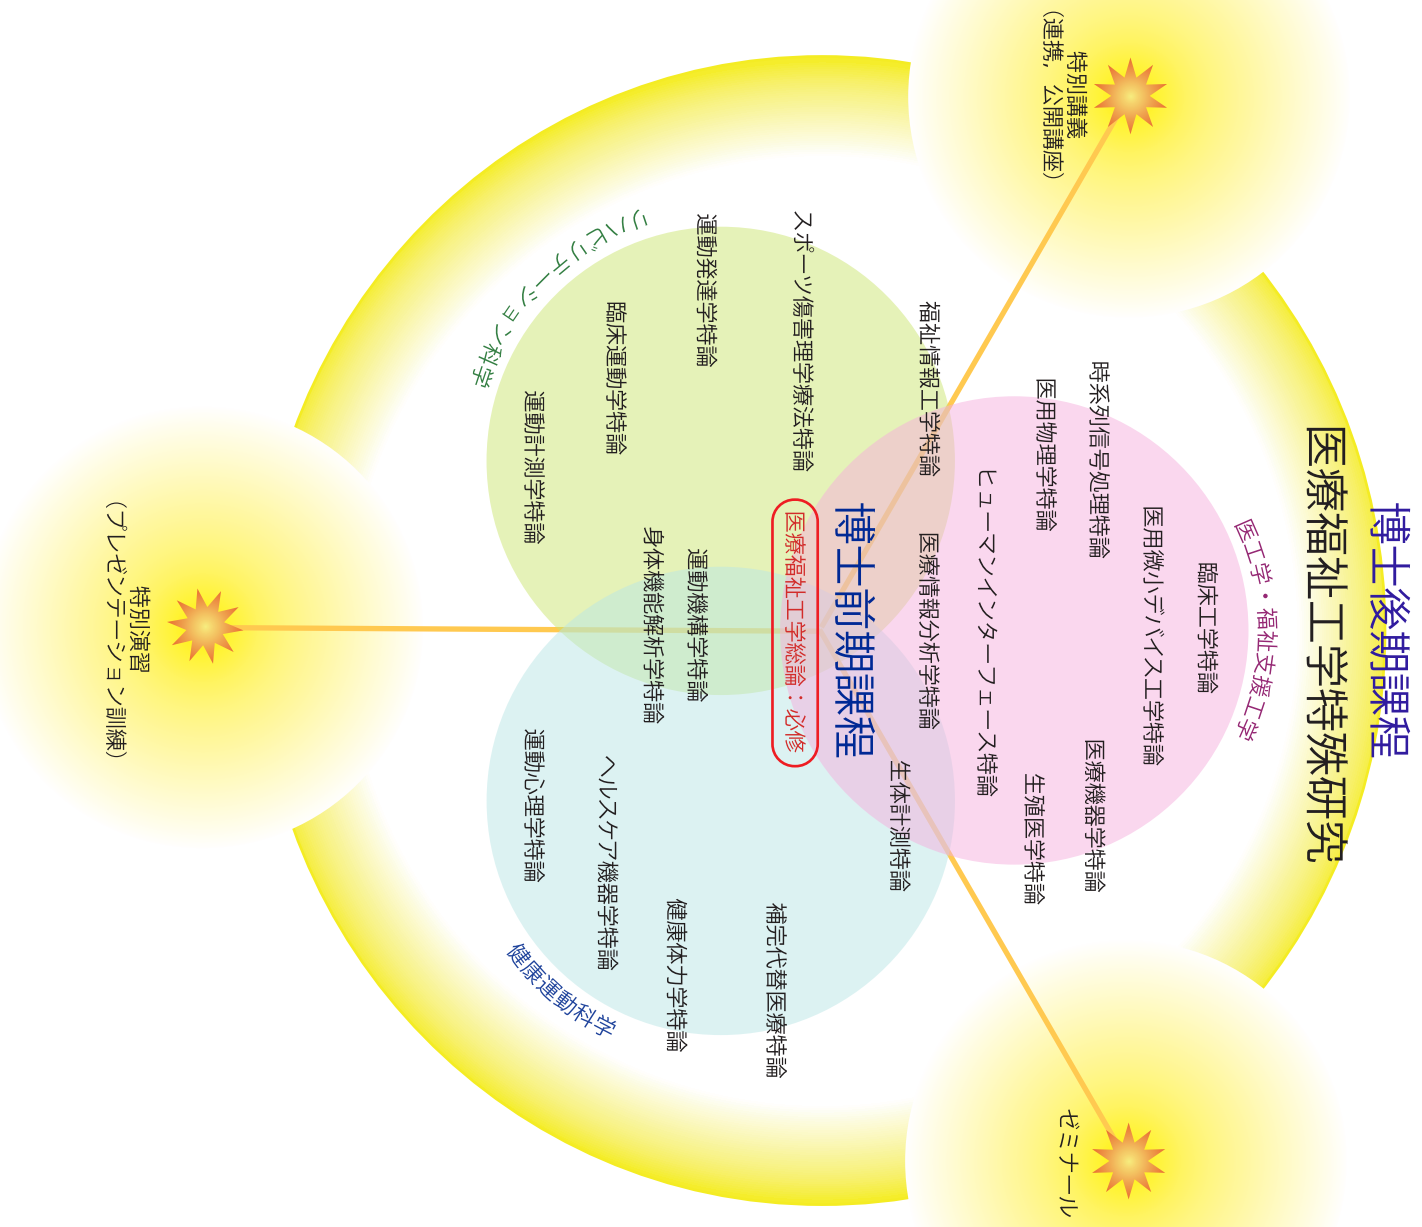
博士後期課程
医療福祉工学特殊研究

特別講義
（連携，公開講座）

特別演習
（プレゼンテーション訓練）

ゼミナール

博士前期課程
医療福祉工学総論：必修

リハビリテーション科学
スポーツ傷害理学療法特論
運動発達学特論
臨床運動学特論
運動計測学特論
運動機構学特論
身体機能解析学特論

医工学・福祉支援工学
福祉情報工学特論
時系列信号処理特論
医用物理学特論
医用微小デバイス工学特論
臨床工学特論
ヒューマンインターフェース特論
医療情報分析学特論
医療機器学特論
生殖医学特論
生体計測特論

健康運動科学
運動心理学特論
ヘルスケア機器学特論
健康体力学特論
補完代替医療特論